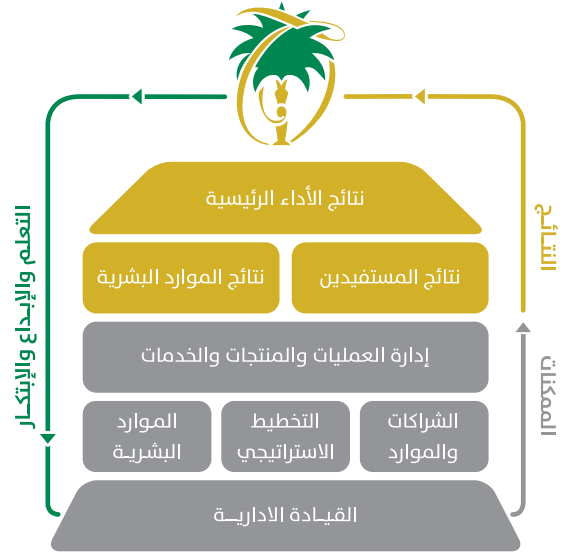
نتائج الأداء الرئيسية

نتائج المستفيدين

نتائج الموارد البشرية

إدارة العمليات والمنتجات والخدمات

الشراكات والموارد

التخطيط الاستراتيجي

الموارد البشرية

القيادة الادارية

التعلم والإبداع والإبتكار

النتائج

الممكنات